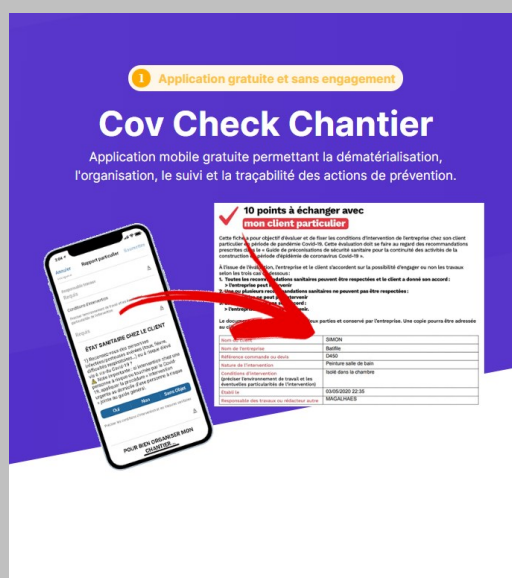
1 Application gratuite et sans engagement

Cov Check Chantier

Application mobile gratuite permettant la dématérialisation, l'organisation, le suivi et la traçabilité des actions de prévention.

Annuler Rapport particulier

ÉTAT SANITAIRE CHEZ LE CLIENT

Oui Non Sans Objet

POUR BIEN ORGANISER MON CHANTIER

10 points à échanger avec mon client particulier

Cette fiche a pour objectif d'évaluer et de fixer les conditions d'intervention de l'entreprise chez son client particulier en période de pandémie Covid-19. Cette évaluation doit se faire au regard des recommandations prescrites dans le « Guide de préconisations de sécurité sanitaire pour la continuité des activités de la construction en période d'épidémie de coronavirus Covid-19 ».

À l'issue de l'évaluation, l'entreprise et le client s'accordent sur la possibilité d'engager ou non les travaux selon les trois cas suivants :
1. Toutes les recommandations sanitaires peuvent être respectées et le client a donné son accord :
> l'entreprise peut intervenir
2. Une ou plusieurs recommandations sanitaires ne peuvent pas être respectées :
> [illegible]
> l'entreprise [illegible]

Le document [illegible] parties et conservé par l'entreprise. Une copie pourra être adressée au client.

| | |
|---|---|
| Nom du client | SIMON |
| Nom de l'entreprise | Baillie |
| Référence commande ou devis | D450 |
| Nature de l'intervention | Peinture salle de bain |
| Conditions d'intervention (préciser l'environnement de travail et les éventuelles particularités de l'intervention) | Isolé dans la chambre |
| Établi le | 03/05/2020 22:35 |
| Responsable des travaux ou rédacteur autre | MAGALHAES |